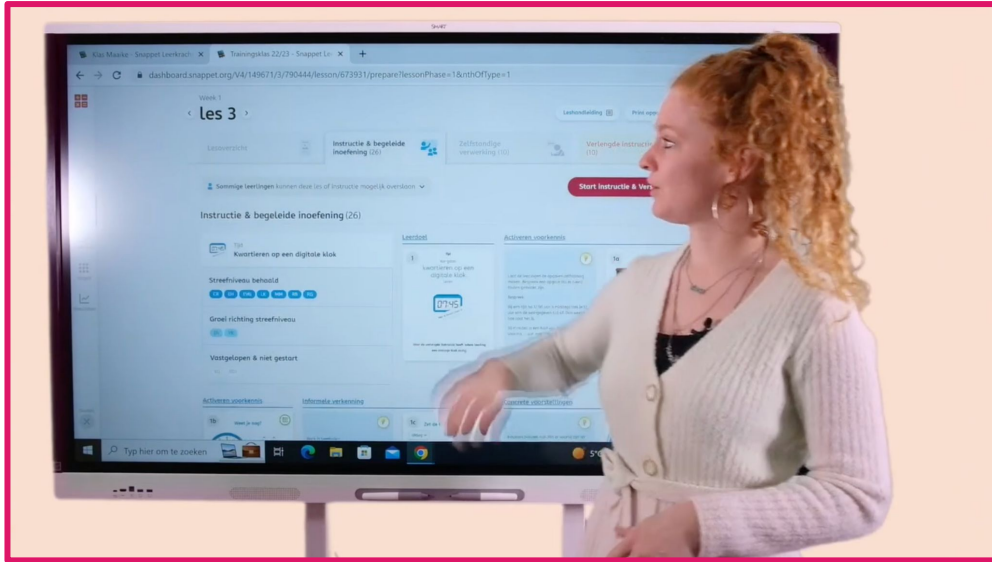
SMART

Klas Maaike - Snappet Leerkracht ×
Trainingsklas 22/23 - Snappet Le ×
+

dashboard.snappet.org/V4/149671/3/790444/lesson/673931/prepare?lessonPhase=1&nthOfType=1

Week 7
les 3

Lesoverzicht
Instructie & begeleide inoefening (26)
Zelfstandige verwerking (10)
Verlengde instructie (10)

Leshandleiding
Print opgaven

Sommige leerlingen kunnen deze les of instructie mogelijk overslaan

Start Instructie & Verwerking

Instructie & begeleide inoefening (26)

Tijd
Kwartieren op een digitale klok

Streefniveau behoold

Groei richting streefniveau

Vastgelopen & niet gestart

Leerdoel

Kwartieren op een digitale klok

07:45

Activeren voorkennis

Activeren voorkennis

Informele verkenning

Typ hier om te zoeken

5°C